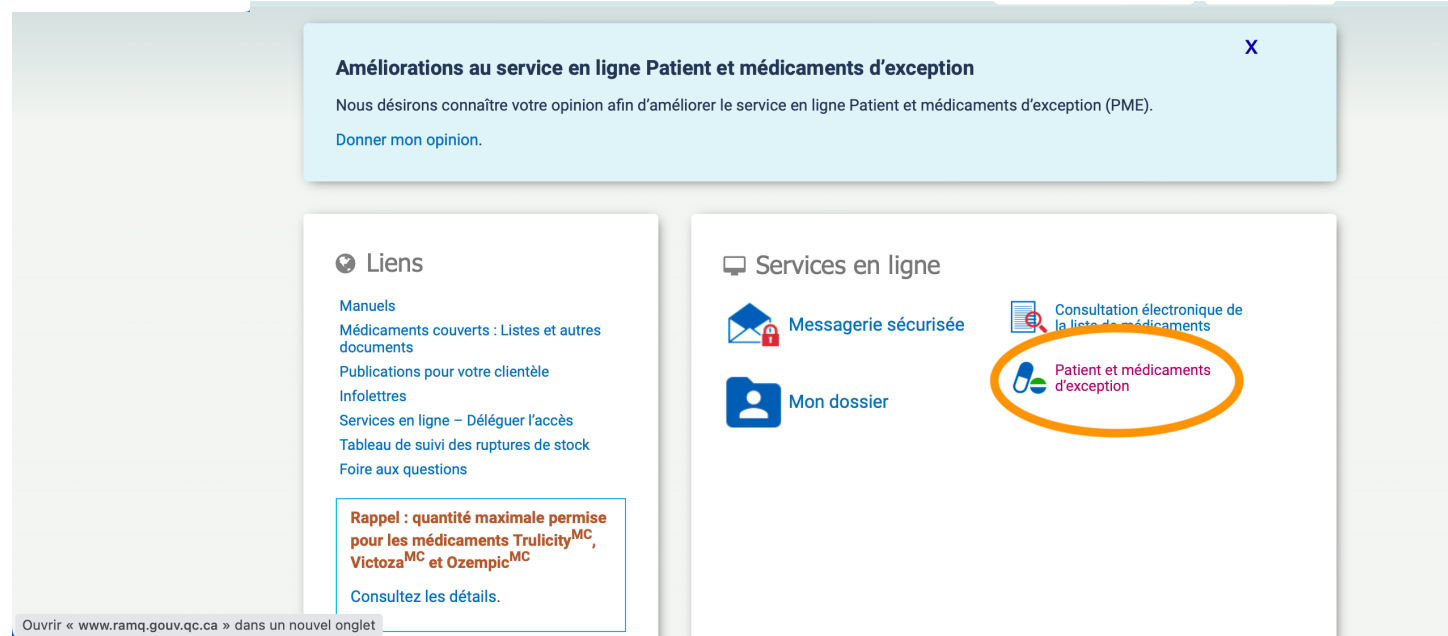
X

Améliorations au service en ligne Patient et médicaments d’exception

Nous désirons connaître votre opinion afin d’améliorer le service en ligne Patient et médicaments d’exception (PME).

Donner mon opinion.

Liens

Manuels
Médicaments couverts : Listes et autres documents
Publications pour votre clientèle
Infolettres
Services en ligne – Déléguer l’accès
Tableau de suivi des ruptures de stock
Foire aux questions

Rappel : quantité maximale permise pour les médicaments Trulicity$^{MC}$, Victoza$^{MC}$ et Ozempic$^{MC}$

Consultez les détails.

Services en ligne

Messagerie sécurisée

Mon dossier

Consultation électronique de la liste de médicaments

Patient et médicaments d’exception

Ouvrir « www.ramq.gouv.qc.ca » dans un nouvel onglet